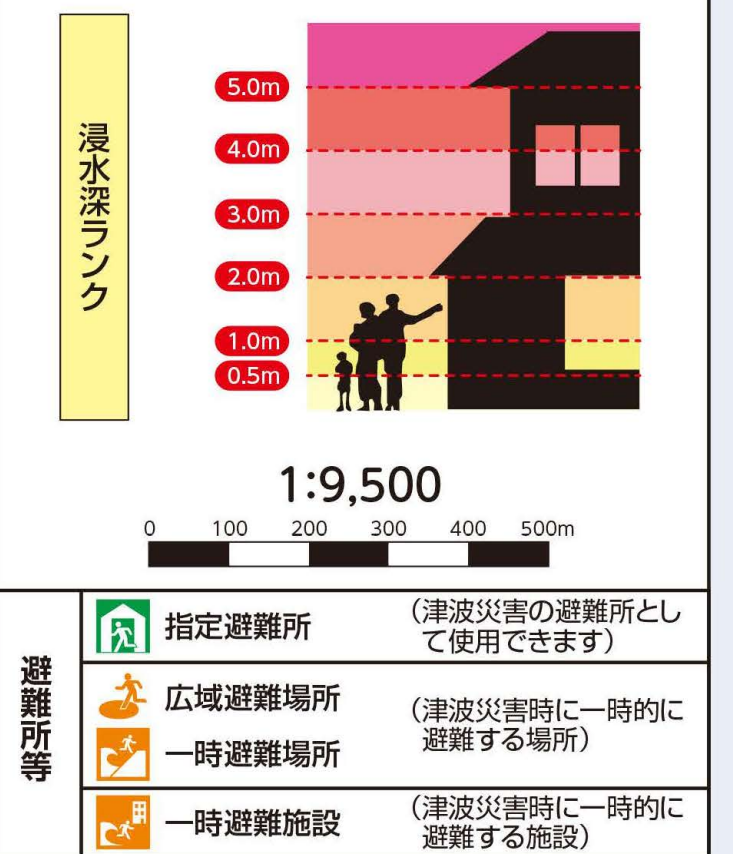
浸水深ランク

5.0m
4.0m
3.0m
2.0m
1.0m
0.5m

1:9,500

0 100 200 300 400 500m

避難所等

指定避難所 （津波災害の避難所として使用できます）

広域避難場所
一時避難場所 （津波災害時に一時的に避難する場所）

一時避難施設 （津波災害時に一時的に避難する施設）